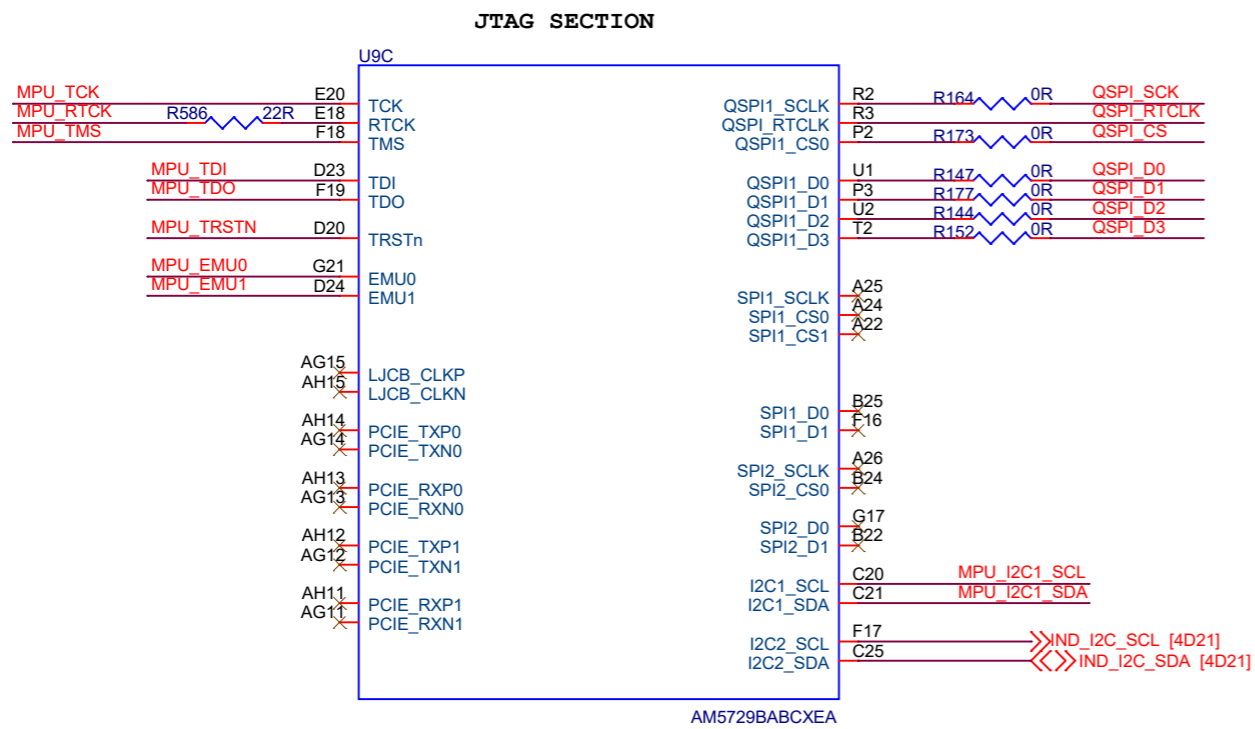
JTAG SECTION

U9C

MPU_TCK
MPU_RTCK
R586
22R
MPU_TMS
E20
E18
F18
TCK
RTCK
TMS

MPU_TDI
MPU_TDO
D23
F19
TDI
TDO

MPU_TRSTN
D20
TRSTn

MPU_EMU0
MPU_EMU1
G21
D24
EMU0
EMU1

AG15
AH15
LJCB_CLKP
LJCB_CLKN

AH14
AG14
PCIE_TXP0
PCIE_TXN0

AH13
AG13
PCIE_RXP0
PCIE_RXN0

AH12
AG12
PCIE_TXP1
PCIE_TXN1

AH11
AG11
PCIE_RXP1
PCIE_RXN1

QSPI1_SCLK
QSPI1_RTCLK
QSPI1_CS0
R2
R3
P2
R164
0R
R173
0R
QSPI_SCK
QSPI_RTCLK
QSPI_CS

QSPI1_D0
QSPI1_D1
QSPI1_D2
QSPI1_D3
U1
P3
U2
T2
R147
0R
R177
0R
R144
0R
R152
0R
QSPI_D0
QSPI_D1
QSPI_D2
QSPI_D3

SPI1_SCLK
SPI1_CS0
SPI1_CS1
A25
A24
A22

SPI1_D0
SPI1_D1
B25
F16

SPI2_SCLK
SPI2_CS0
A26
B24

SPI2_D0
SPI2_D1
G17
B22

I2C1_SCL
I2C1_SDA
C20
C21
MPU_I2C1_SCL
MPU_I2C1_SDA

I2C2_SCL
I2C2_SDA
F17
C25
IND_I2C_SCL [4D21]
IND_I2C_SDA [4D21]

AM5729BABCXEA